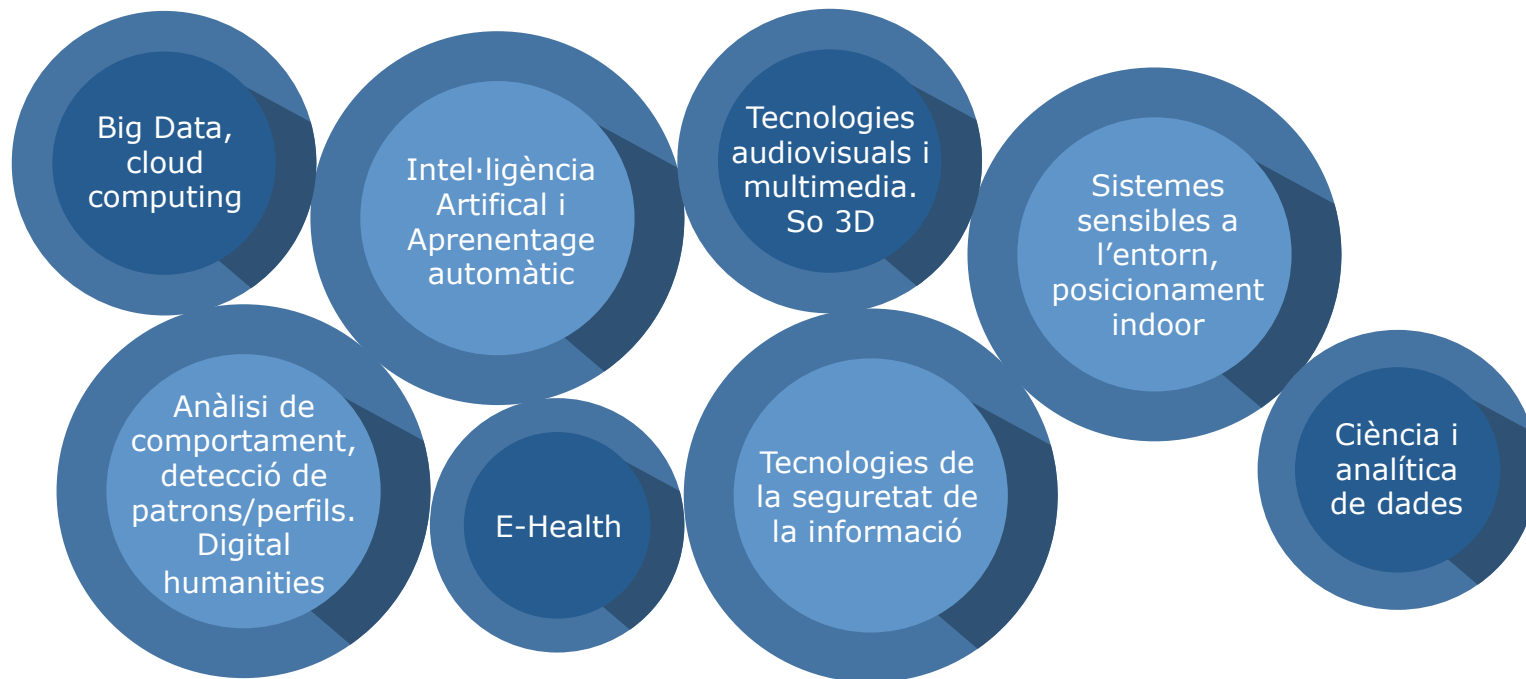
Big Data, cloud computing

Intel·ligència Artifical i Aprenentage automàtic

Tecnologies audiovisuals i multimedia. So 3D

Sistemes sensibles a l'entorn, posicionament indoor

Anàlisi de comportament, detecció de patrons/perfils. Digital humanities

E-Health

Tecnologies de la seguretat de la informació

Ciència i analítica de dades